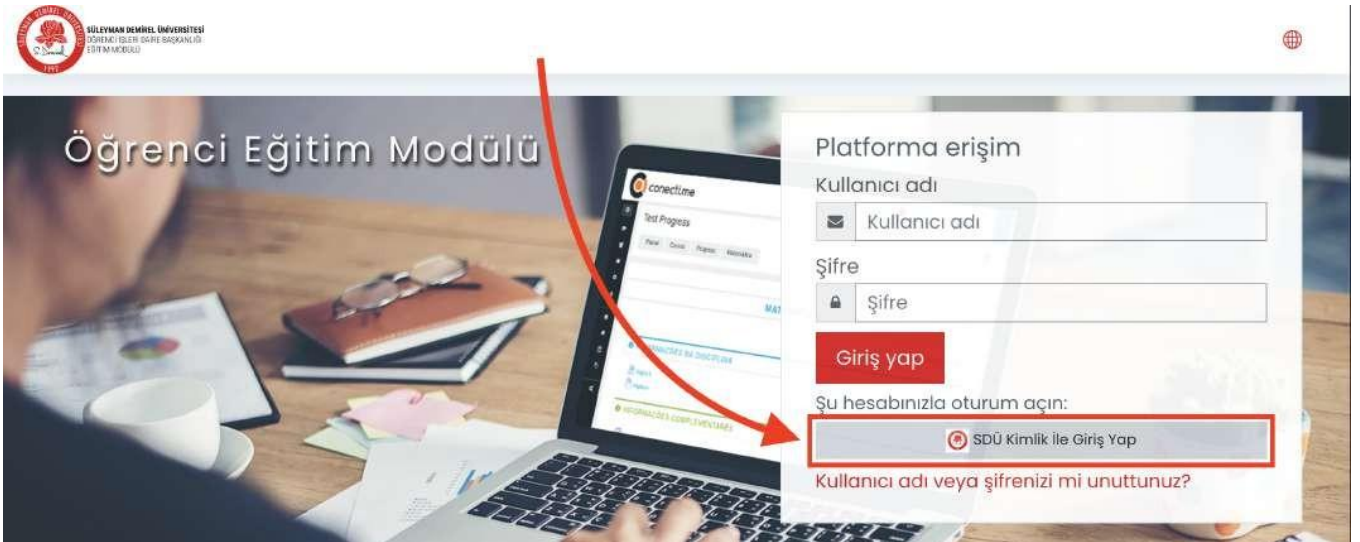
SÜLEYMAN DEMİREL ÜNİVERSİTESİ
ÖĞRENCİ İŞLERİ DAİRE BAŞKANLIĞI
EĞİTİM MODÜLÜ

Öğrenci Eğitim Modülü

conectime
Test Progress

Platforma erişim

Kullanıcı adı

Kullanıcı adı

Şifre

Şifre

Giriş yap

Şu hesabınızla oturum açın:

SDÜ Kimlik İle Giriş Yap

Kullanıcı adı veya şifrenizi mi unuttunuz?